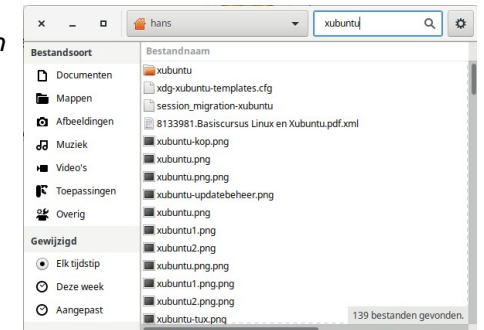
hans
xubuntu

Bestandsoort
Documenten
Mappen
Afbeeldingen
Muziek
Video's
Toepassingen
Overig

Gewijzigd
Elk tijdstip
Deze week
Aangepast

Bestandnaam
xubuntu
xdg-xubuntu-templates.cfg
session_migration-xubuntu
8133981.Basiscursus Linux en Xubuntu.pdf.xml
xubuntu-kop.png
xubuntu.png
xubuntu.png.png
xubuntu-updatebeheer.png
xubuntu.png
xubuntu1.png
xubuntu2.png
xubuntu.png.png
xubuntu1.png.png
xubuntu2.png.png
xubuntu-tux.png

139 bestanden gevonden.